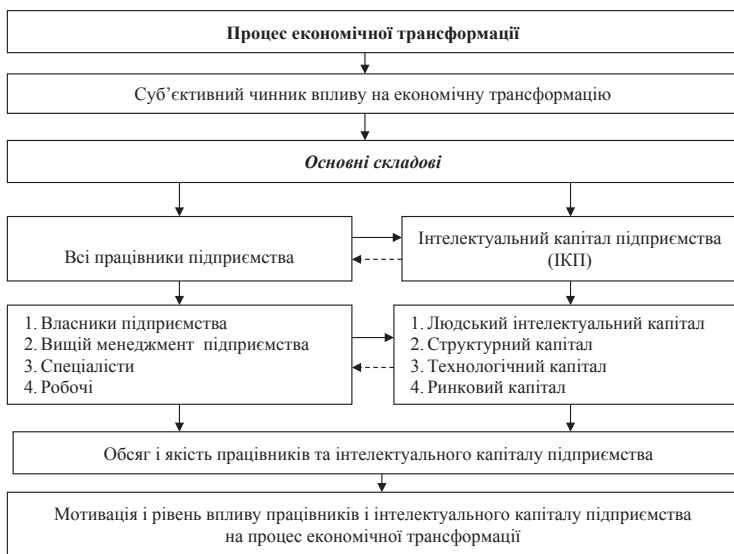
Процес економічної трансформації

Суб'єктивний чинник впливу на економічну трансформацію

*Основні складові*

Всі працівники підприємства

Інтелектуальний капітал підприємства (ІКП)

1. Власники підприємства
2. Вищий менеджмент підприємства
3. Спеціалісти
4. Робочі

1. Людський інтелектуальний капітал
2. Структурний капітал
3. Технологічний капітал
4. Ринковий капітал

Обсяг і якість працівників та інтелектуального капіталу підприємства

Мотивація і рівень впливу працівників і інтелектуального капіталу підприємства на процес економічної трансформації